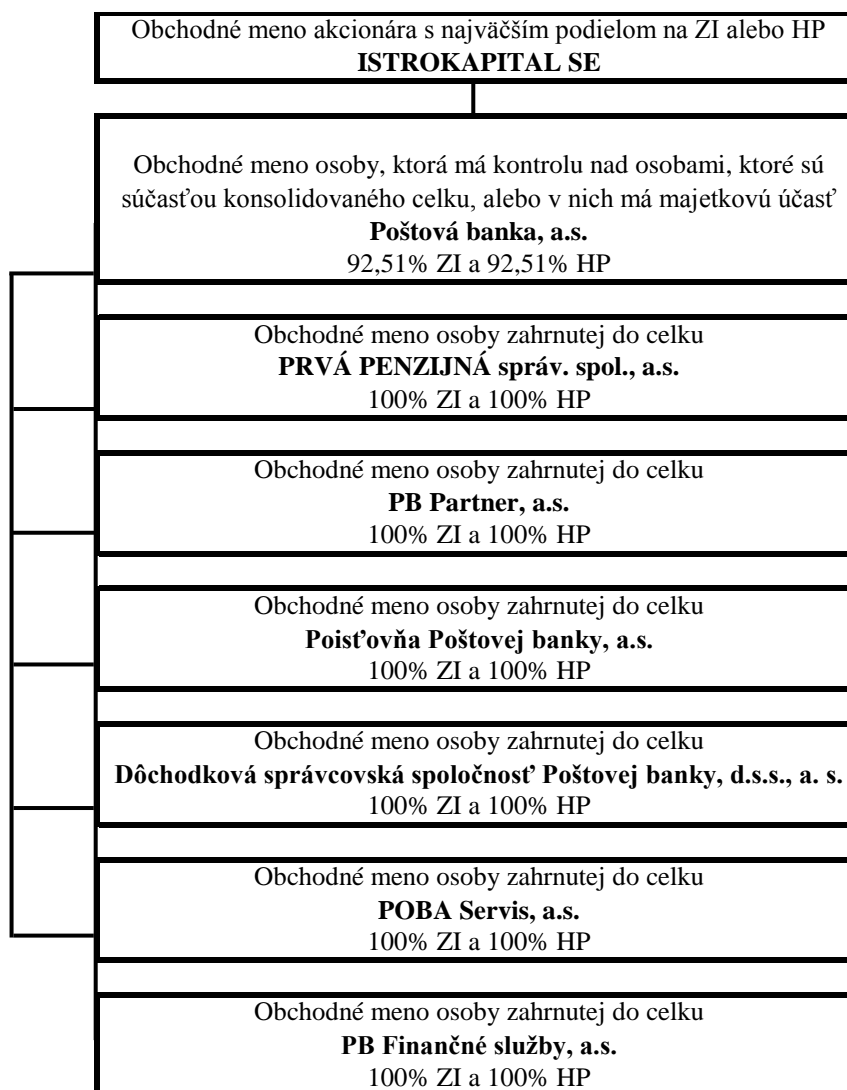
Obchodné meno akcionára s najväčším podielom na ZI alebo HP
**ISTROKAPITAL SE**

Obchodné meno osoby, ktorá má kontrolu nad osobami, ktoré sú súčasťou konsolidovaného celku, alebo v nich má majetkovú účasť
**Poštová banka, a.s.**
92,51% ZI a 92,51% HP

Obchodné meno osoby zahrnutej do celku
**PRVÁ PENZIJNÁ správ. spol., a.s.**
100% ZI a 100% HP

Obchodné meno osoby zahrnutej do celku
**PB Partner, a.s.**
100% ZI a 100% HP

Obchodné meno osoby zahrnutej do celku
**Poisťovňa Poštovej banky, a.s.**
100% ZI a 100% HP

Obchodné meno osoby zahrnutej do celku
**Dôchodková správcovská spoločnosť Poštovej banky, d.s.s., a. s.**
100% ZI a 100% HP

Obchodné meno osoby zahrnutej do celku
**POBA Servis, a.s.**
100% ZI a 100% HP

Obchodné meno osoby zahrnutej do celku
**PB Finančné služby, a.s.**
100% ZI a 100% HP